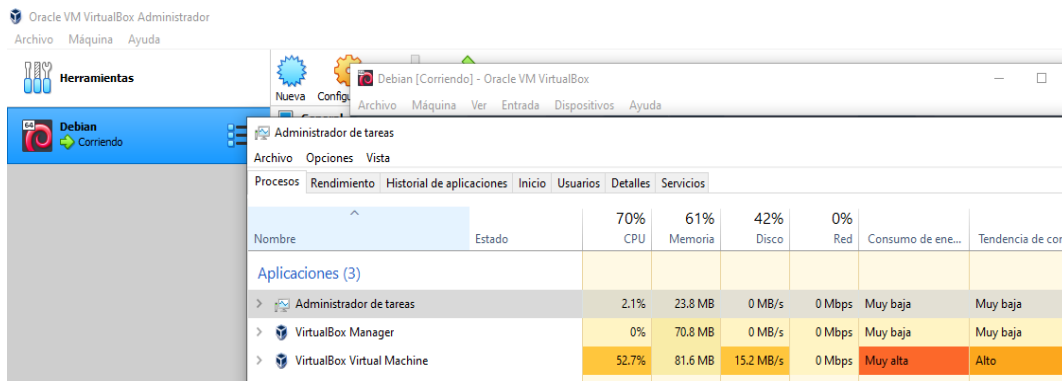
Oracle VM VirtualBox Administrador
Archivo Máquina Ayuda

Herramientas

Nueva Configu

Debian
Corriendo

Debian [Corriendo] - Oracle VM VirtualBox
Archivo Máquina Ver Entrada Dispositivos Ayuda

Administrador de tareas
Archivo Opciones Vista
Procesos Rendimiento Historial de aplicaciones Inicio Usuarios Detalles Servicios

| Nombre | Estado | 70% CPU | 61% Memoria | 42% Disco | 0% Red | Consumo de ene... | Tendencia de co |
|---|---|---|---|---|---|---|---|
| Aplicaciones (3) | | | | | | | |
| Administrador de tareas | | 2.1% | 23.8 MB | 0 MB/s | 0 Mbps | Muy baja | Muy baja |
| VirtualBox Manager | | 0% | 70.8 MB | 0 MB/s | 0 Mbps | Muy baja | Muy baja |
| VirtualBox Virtual Machine | | 52.7% | 81.6 MB | 15.2 MB/s | 0 Mbps | Muy alta | Alto |